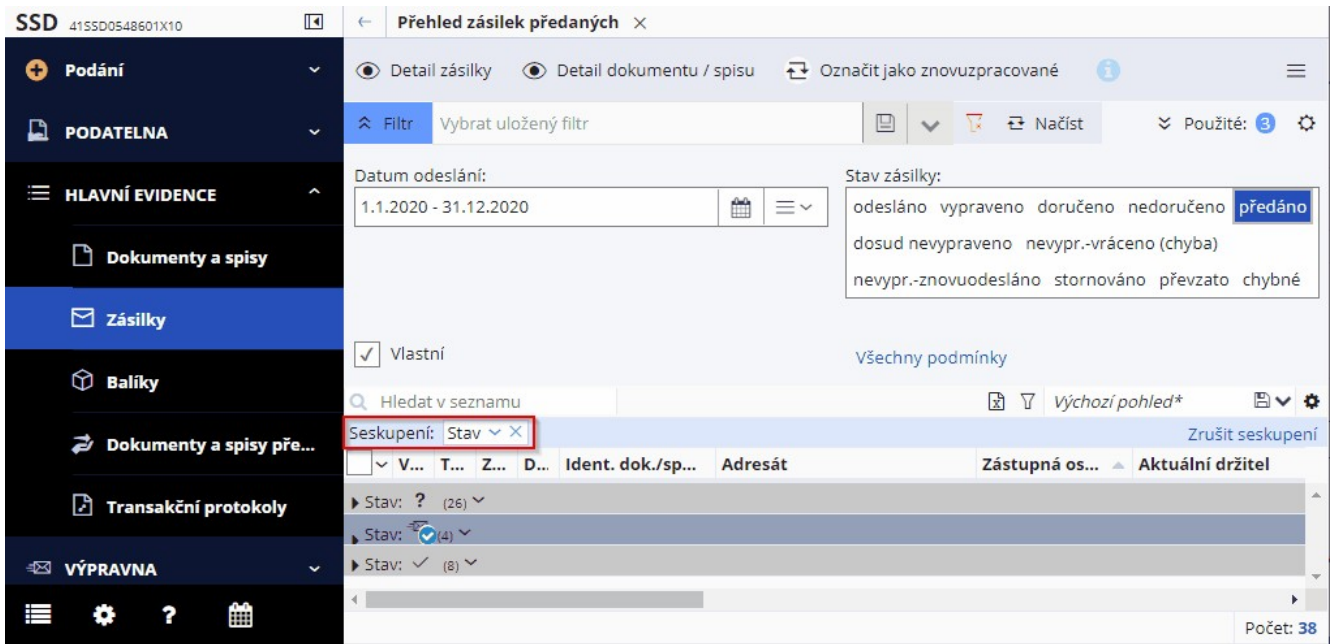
SSD 41SSD0548601X10

Podání

PODATELNA

HLAVNÍ EVIDENCE

Dokumenty a spisy

Zásilky

Balíky

Dokumenty a spisy pře...

Transakční protokoly

VÝPRAVNA

?

Přehled zásilek předaných ×

Detail zásilky Detail dokumentu / spisu Označit jako znovuzpracované

Filtr Vybrat uložený filtr Načíst Použité: 3

Datum odeslání:
1.1.2020 - 31.12.2020

Stav zásilky:
odesláno vypraveno doručeno nedoručeno předáno
dosud nevypraveno nevypr.-vráceno (chyba)
nevypr.-znovuodesláno stornováno převzato chybné

Vlastní

Všechny podmínky

Hledat v seznamu

Výchozí pohled*

Seskupení: Stav ×

Zrušit seskupení

| V... | T... | Z... | D... | Ident. dok./sp... | Adresát | Zástupná os... | Aktuální držitel |
|---|---|---|---|---|---|---|---|

Stav: ? (26)
Stav: (4)
Stav: ✓ (8)

Počet: 38